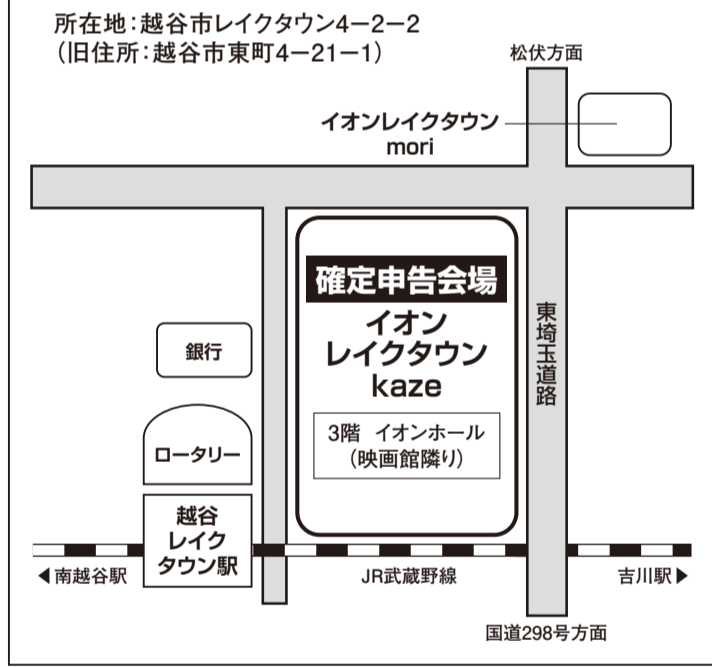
所在地：越谷市レイクタウン4－2－2
（旧住所：越谷市東町4－21－1）

松伏方面

イオンレイクタウン
mori

確定申告会場
イオン
レイクタウン
kaze

3階　イオンホール
（映画館隣り）

東埼玉道路

銀行

ロータリー

越谷
レイク
タウン駅

◀南越谷駅

JR武蔵野線

吉川駅▶

国道298号方面